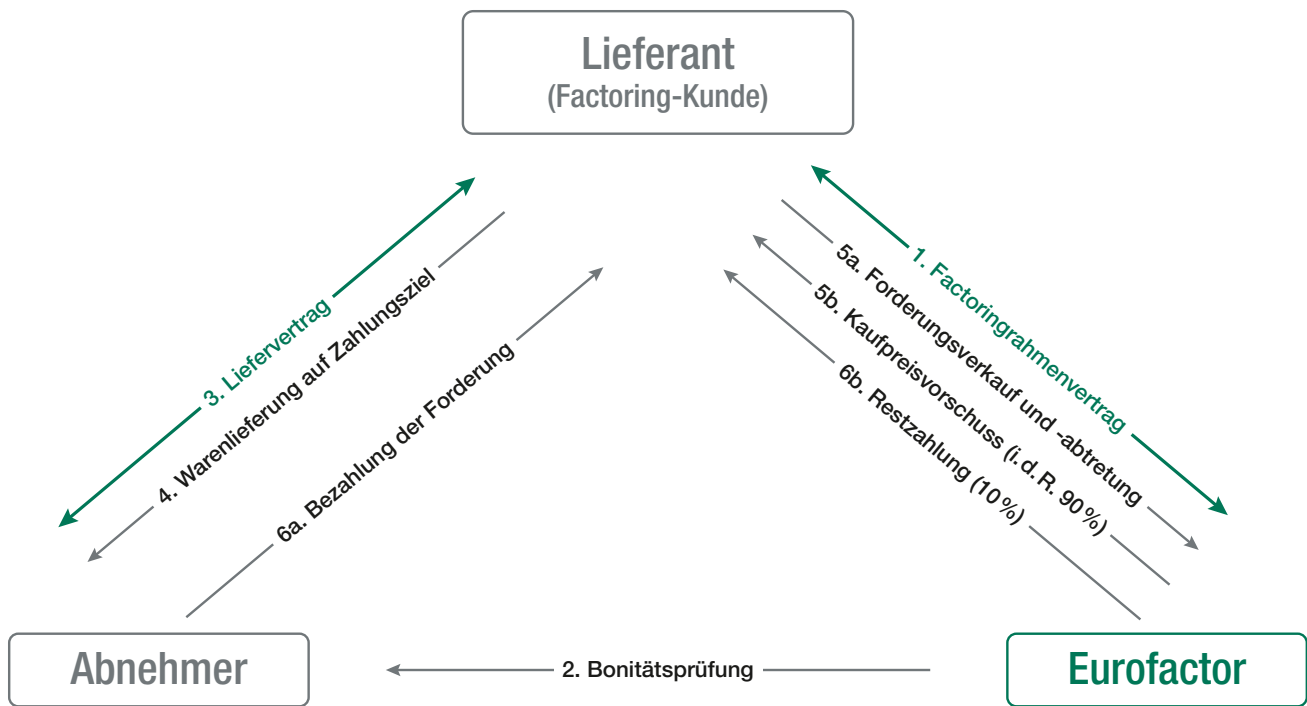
Lieferant
(Factoring-Kunde)

3. Liefervertrag

4. Warenlieferung auf Zahlungsziel

6a. Bezahlung der Forderung

1. Factoringrahmenvertrag

5a. Forderungsverkauf und -abtretung

5b. Kaufpreisvorschuss (i.d.R. 90%)

6b. Restzahlung (10%)

Abnehmer

2. Bonitätsprüfung

Eurofactor